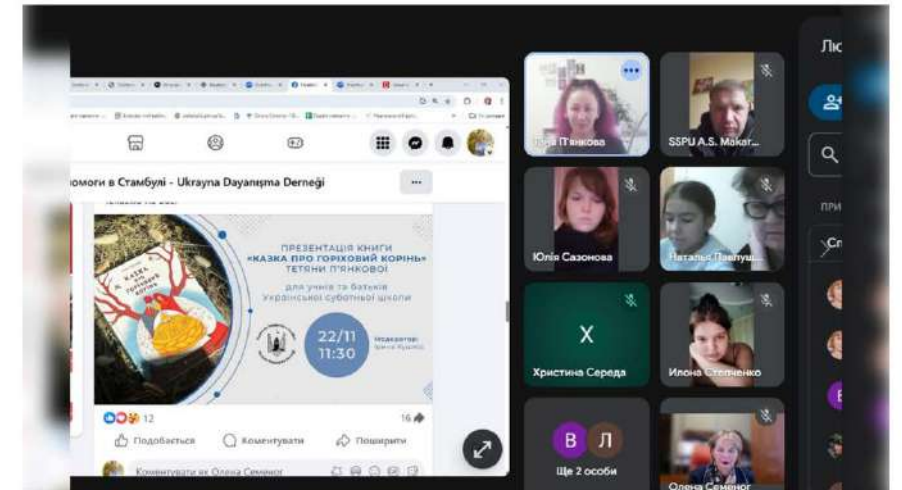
Лю

омоги в Стамбулі - Ukrayna Dayanışma Derneği

ПРЕЗЕНТАЦІЯ КНИГИ «КАЗКА ПРО ГОРІХОВИЙ КОРІНЬ» ТЕТЯНИ П'ЯНКОВОЇ

для учнів та батьків Української суботньої школи

22/11 11:30

Модератор: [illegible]

КАЗКА ПРО ГОРІХОВИЙ КОРІНЬ

12

16

Подобається

Коментувати

Поширити

Коментувати як Олена Семенюг

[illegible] П'янкова

SSPU A.S. Makar...

Юлія Сазонова

Наталья Павлуш...

X

Христина Середа

Илона Степченко

В Л

Ще 2 особи

Олена Семенюг

ПРИ

Сп

Е